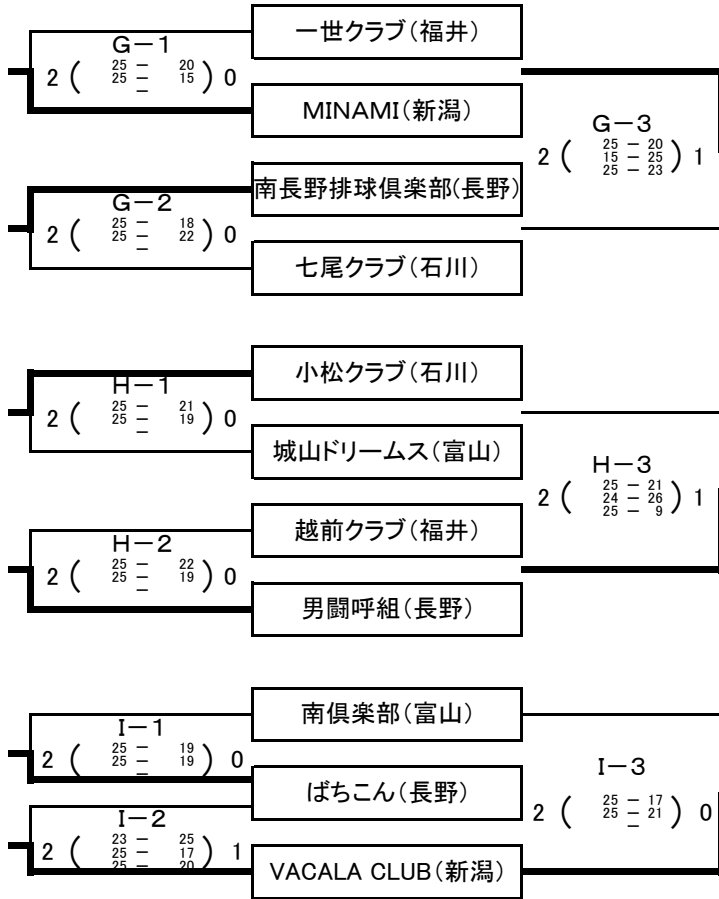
一世クラブ(福井)

G－1
2 ( 25 － 20 / 25 － 15 / － ) 0

MINAMI(新潟)

G－3
2 ( 25 － 20 / 15 － 25 / 25 － 23 ) 1

南長野排球倶楽部(長野)

G－2
2 ( 25 － 18 / 25 － 22 / － ) 0

七尾クラブ(石川)

小松クラブ(石川)

H－1
2 ( 25 － 21 / 25 － 19 / － ) 0

城山ドリームス(富山)

H－3
2 ( 25 － 21 / 24 － 26 / 25 － 9 ) 1

越前クラブ(福井)

H－2
2 ( 25 － 22 / 25 － 19 / － ) 0

男闘呼組(長野)

南倶楽部(富山)

I－1
2 ( 25 － 19 / 25 － 19 / － ) 0

ばちこん(長野)

I－3
2 ( 25 － 17 / 25 － 21 / － ) 0

I－2
2 ( 23 － 25 / 25 － 17 / 25 － 20 ) 1

VACALA CLUB(新潟)